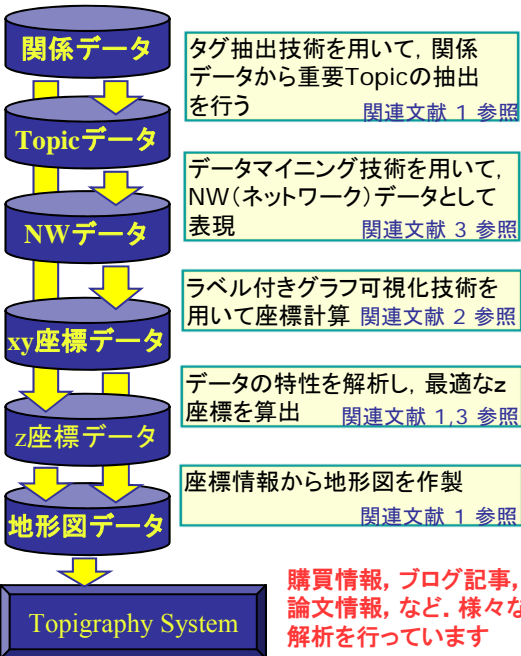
関係データ

タグ抽出技術を用いて，関係データから重要Topicの抽出を行う 関連文献 1 参照

Topicデータ

データマイニング技術を用いて，NW（ネットワーク）データとして表現 関連文献 3 参照

NWデータ

ラベル付きグラフ可視化技術を用いて座標計算 関連文献 2 参照

xy座標データ

データの特性を解析し，最適なz座標を算出 関連文献 1,3 参照

z座標データ

座標情報から地形図を作製 関連文献 1 参照

地形図データ

Topigraphy System

購買情報，ブログ記事，論文情報，など，様々な解析を行っています